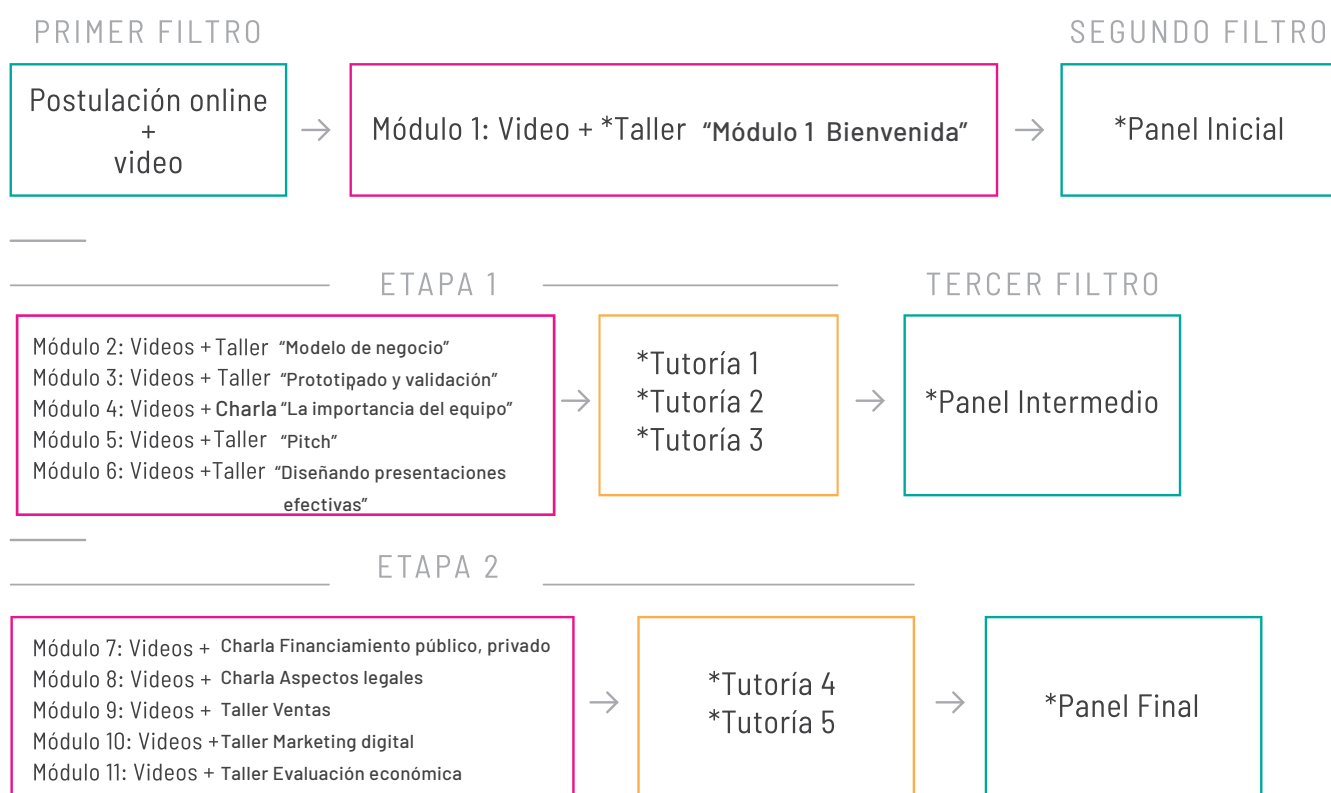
PRIMER FILTRO

SEGUNDO FILTRO

Postulación online
+
video

Módulo 1: Video + *Taller "Módulo 1 Bienvenida"

*Panel Inicial

ETAPA 1

TERCER FILTRO

Módulo 2: Videos + Taller "Modelo de negocio"
Módulo 3: Videos + Taller "Prototipado y validación"
Módulo 4: Videos + Charla "La importancia del equipo"
Módulo 5: Videos + Taller "Pitch"
Módulo 6: Videos + Taller "Diseñando presentaciones efectivas"

*Tutoría 1
*Tutoría 2
*Tutoría 3

*Panel Intermedio

ETAPA 2

Módulo 7: Videos + Charla Financiamiento público, privado
Módulo 8: Videos + Charla Aspectos legales
Módulo 9: Videos + Taller Ventas
Módulo 10: Videos + Taller Marketing digital
Módulo 11: Videos + Taller Evaluación económica

*Tutoría 4
*Tutoría 5

*Panel Final